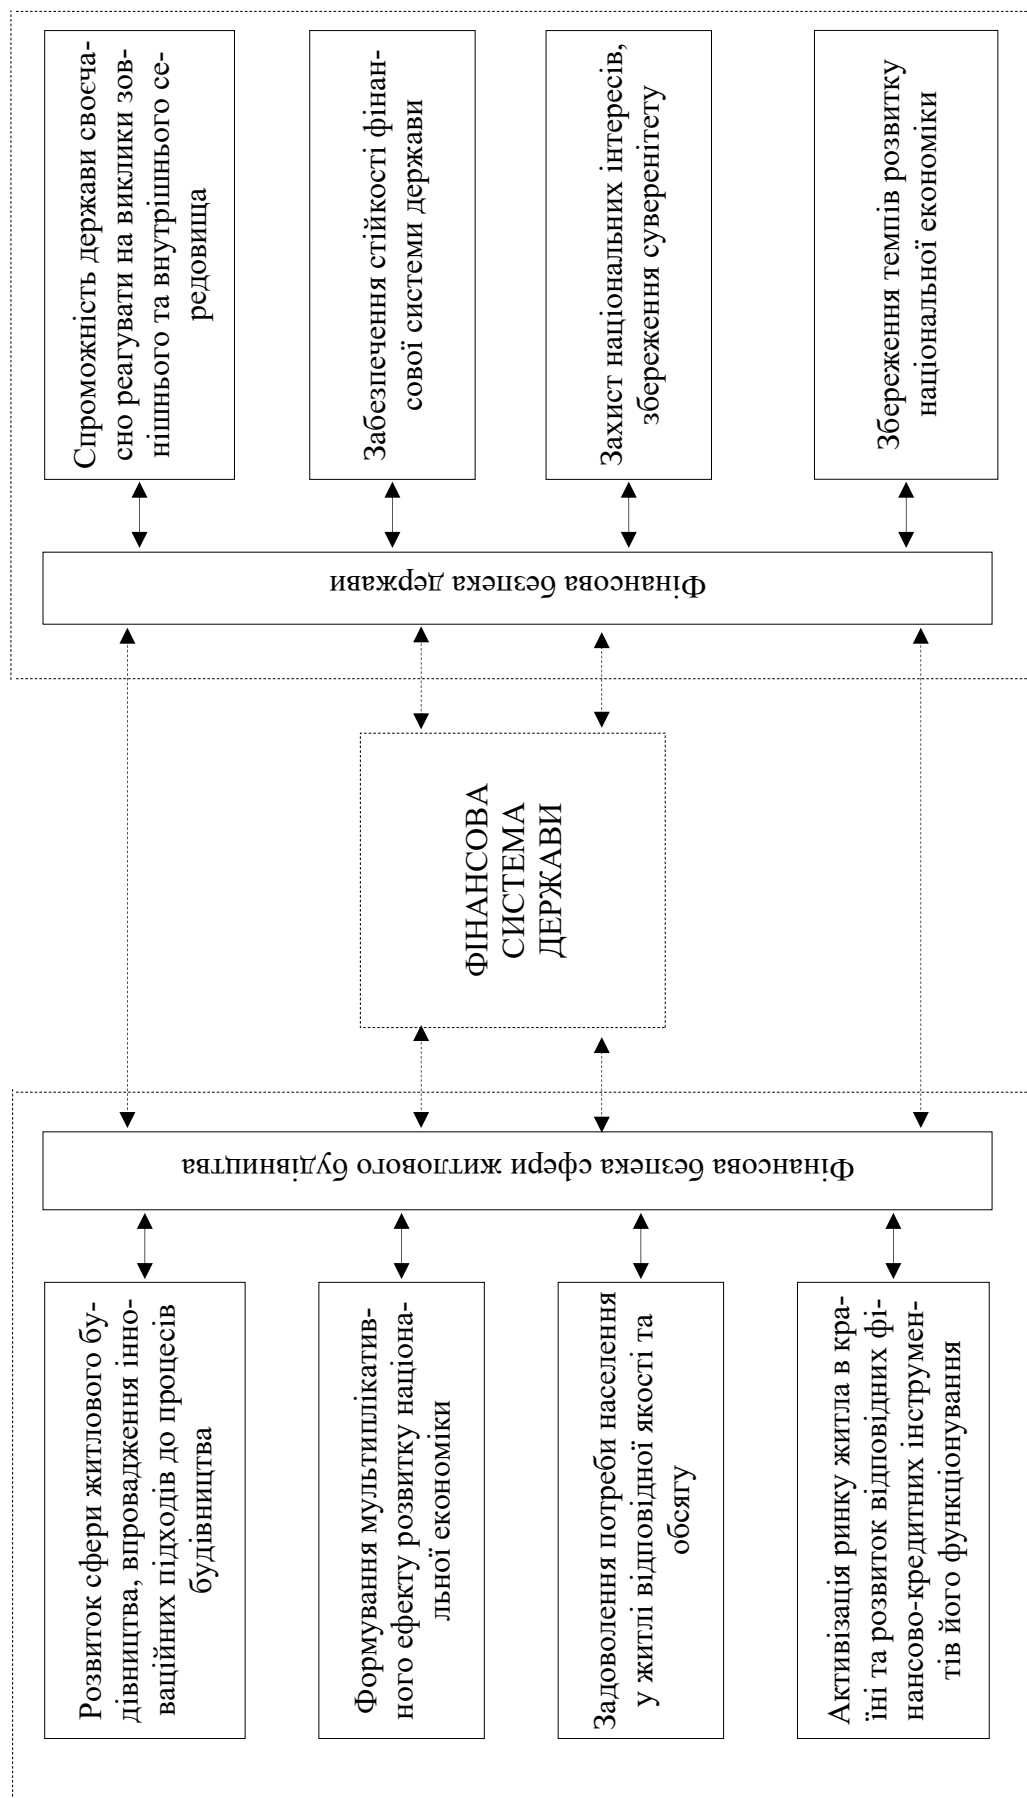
Спроможність держави своєчасно реагувати на виклики зовнішнього та внутрішнього середовища

Забезпечення стійкості фінансової системи держави

Захист національних інтересів, збереження суверенітету

Збереження темпів розвитку національної економіки

Фінансова безпека держави

ФІНАНСОВА СИСТЕМА ДЕРЖАВИ

Фінансова безпека сфери житлового будівництва

Розвиток сфери житлового будівництва, впровадження інноваційних підходів до процесів будівництва

Формування мультиплікативного ефекту розвитку національної економіки

Задоволення потреби населення у житлі відповідної якості та обсягу

Активізація ринку житла в країні та розвиток відповідних фінансово-кредитних інструментів його функціонування